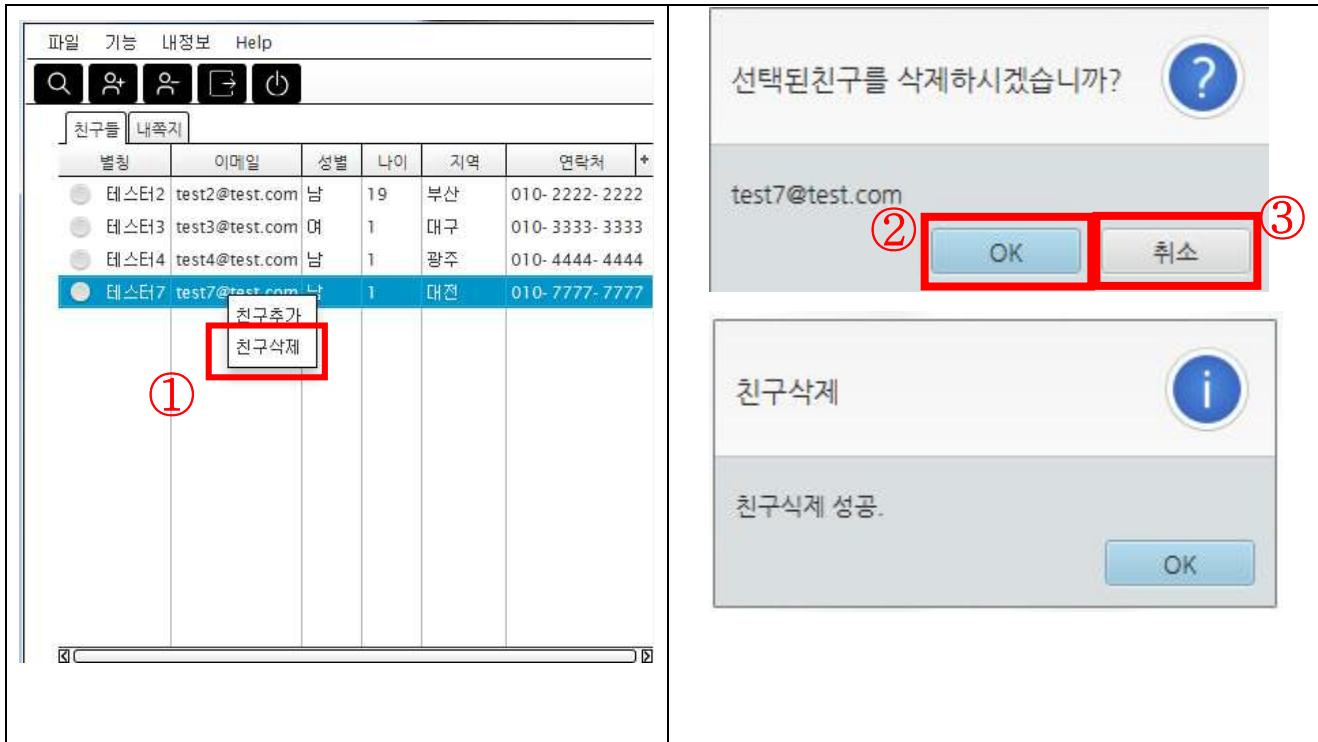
파일 기능 내정보 Help

친구들 내쪽지

| 별칭 | 이메일 | 성별 | 나이 | 지역 | 연락처 |
|---|---|---|---|---|---|
| 테스터2 | test2@test.com | 남 | 19 | 부산 | 010-2222-2222 |
| 테스터3 | test3@test.com | 여 | 1 | 대구 | 010-3333-3333 |
| 테스터4 | test4@test.com | 남 | 1 | 광주 | 010-4444-4444 |
| 테스터7 | test7@test.com | 남 | 1 | 대전 | 010-7777-7777 |

친구추가
친구삭제
①

선택된친구를 삭제하시겠습니까?

test7@test.com

② OK ③ 취소

친구삭제

친구삭제 성공.

OK